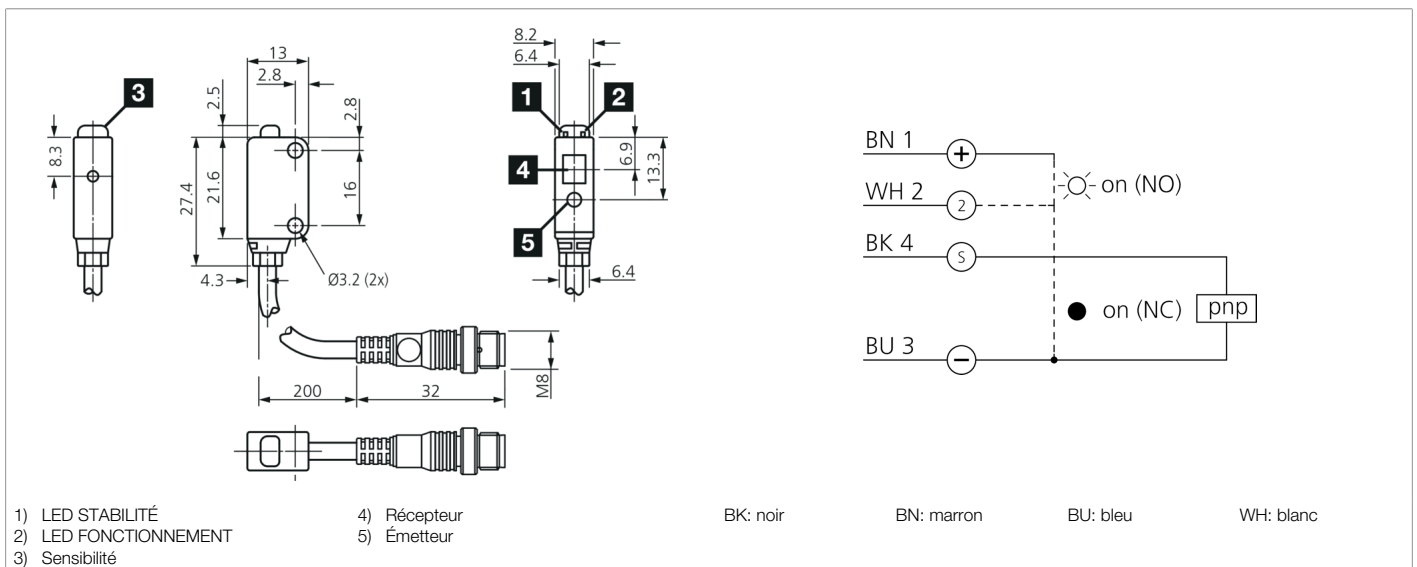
3

8.3

13

2.8

2.5

2.8

27.4

21.6

16

4.3

Ø3.2 (2x)

8.2

6.4

1

2

4

6.9

13.3

5

6.4

200

32

M8

BN 1

WH 2

BK 4

BU 3

on (NO)

on (NC)

pnp

1) LED STABILITÉ
2) LED FONCTIONNEMENT
3) Sensibilité

4) Récepteur
5) Émetteur

BK: noir

BN: marron

BU: bleu

WH: blanc